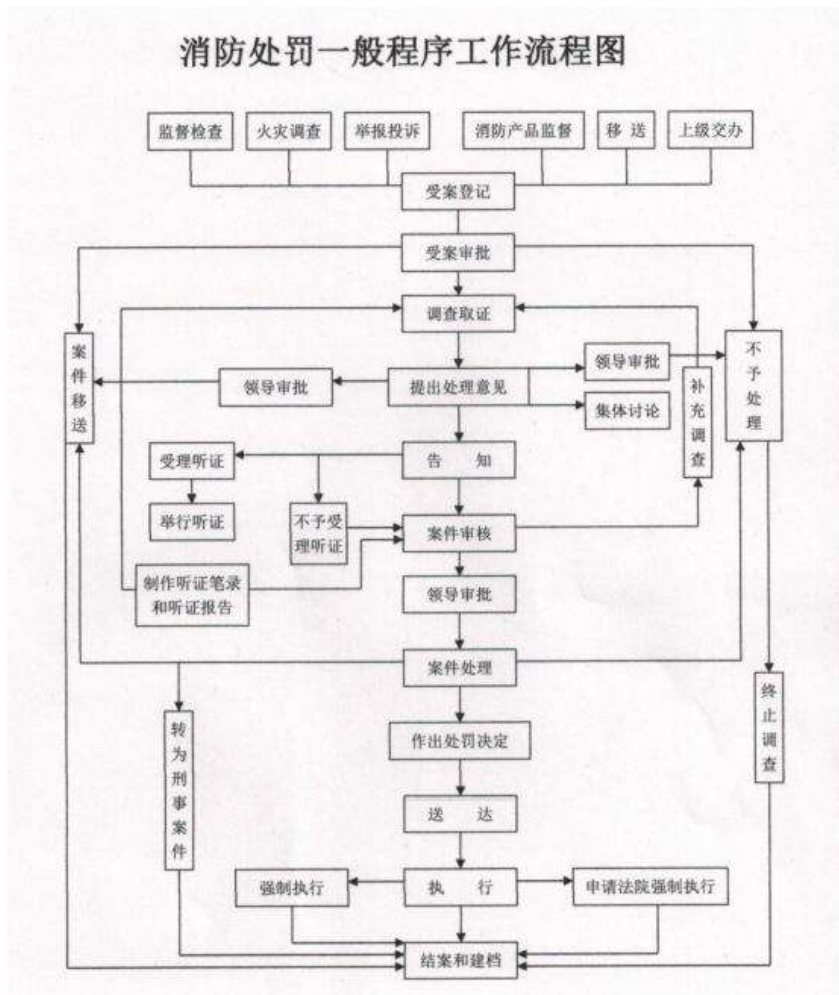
消防处罚一般程序工作流程图

监督检查
火灾调查
举报投诉
消防产品监督
移送
上级交办

受案登记

受案审批

调查取证

案件移送

领导审批

提出处理意见

领导审批

集体讨论

补充调查

不予处理

受理听证

告知

举行听证

不予受理听证

案件审核

制作听证笔录和听证报告

领导审批

案件处理

终止调查

转为刑事案件

作出处罚决定

送达

强制执行

执行

申请法院强制执行

结案和建档